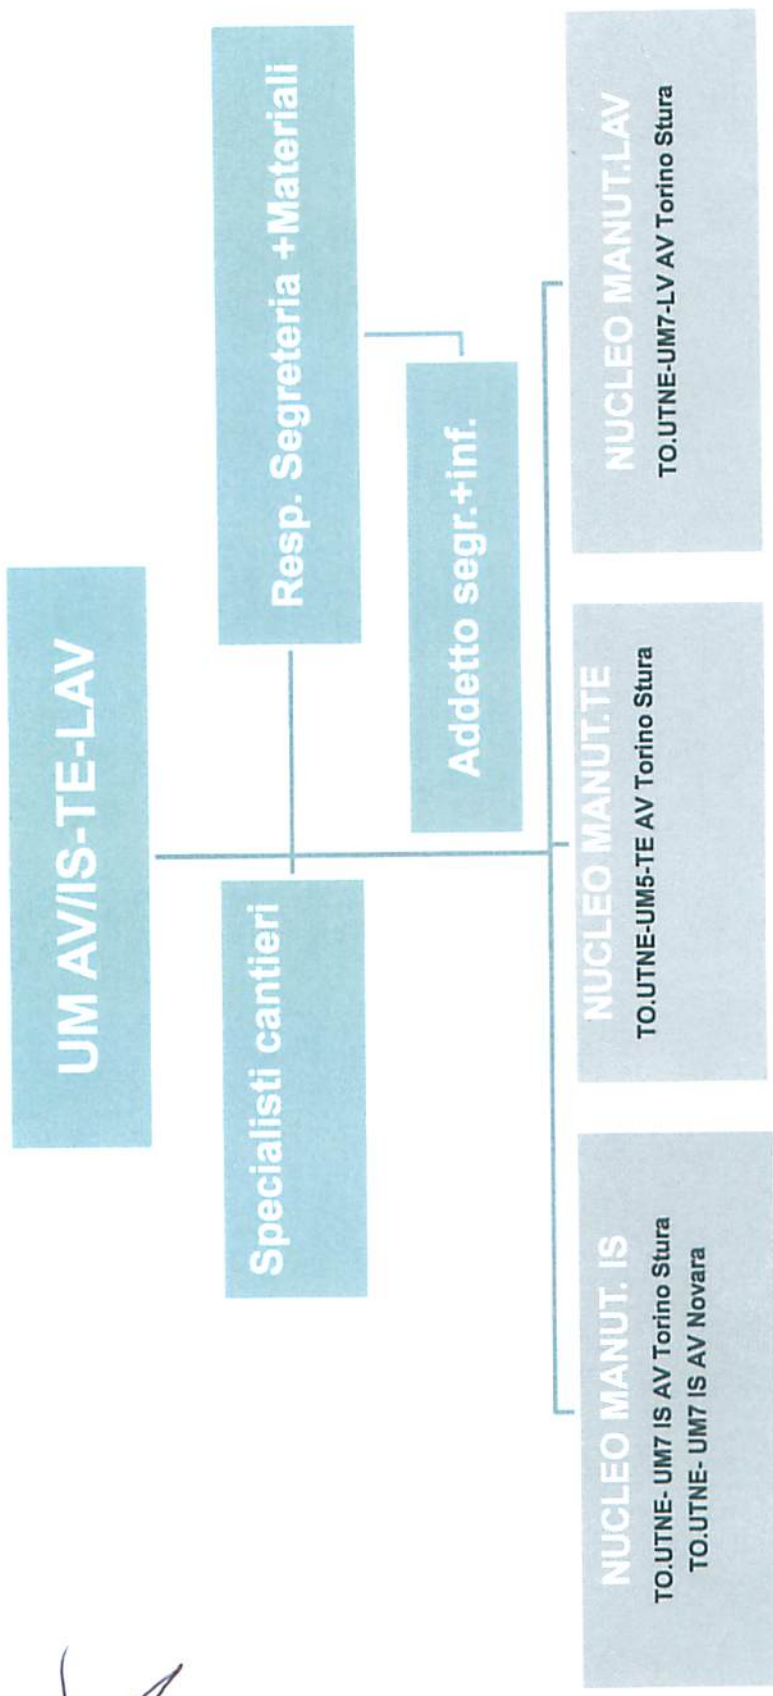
UM AV/IS-TE-LAV

Resp. Segreteria +Materiali

Addetto segr.+inf.

Specialisti cantieri

NUCLEO MANUT. IS
TO.UTNE- UM7 IS AV Torino Stura
TO.UTNE- UM7 IS AV Novara

NUCLEO MANUT.TE
TO.UTNE-UM5-TE AV Torino Stura

NUCLEO MANUT.LAV
TO.UTNE-UM7-LV AV Torino Stura